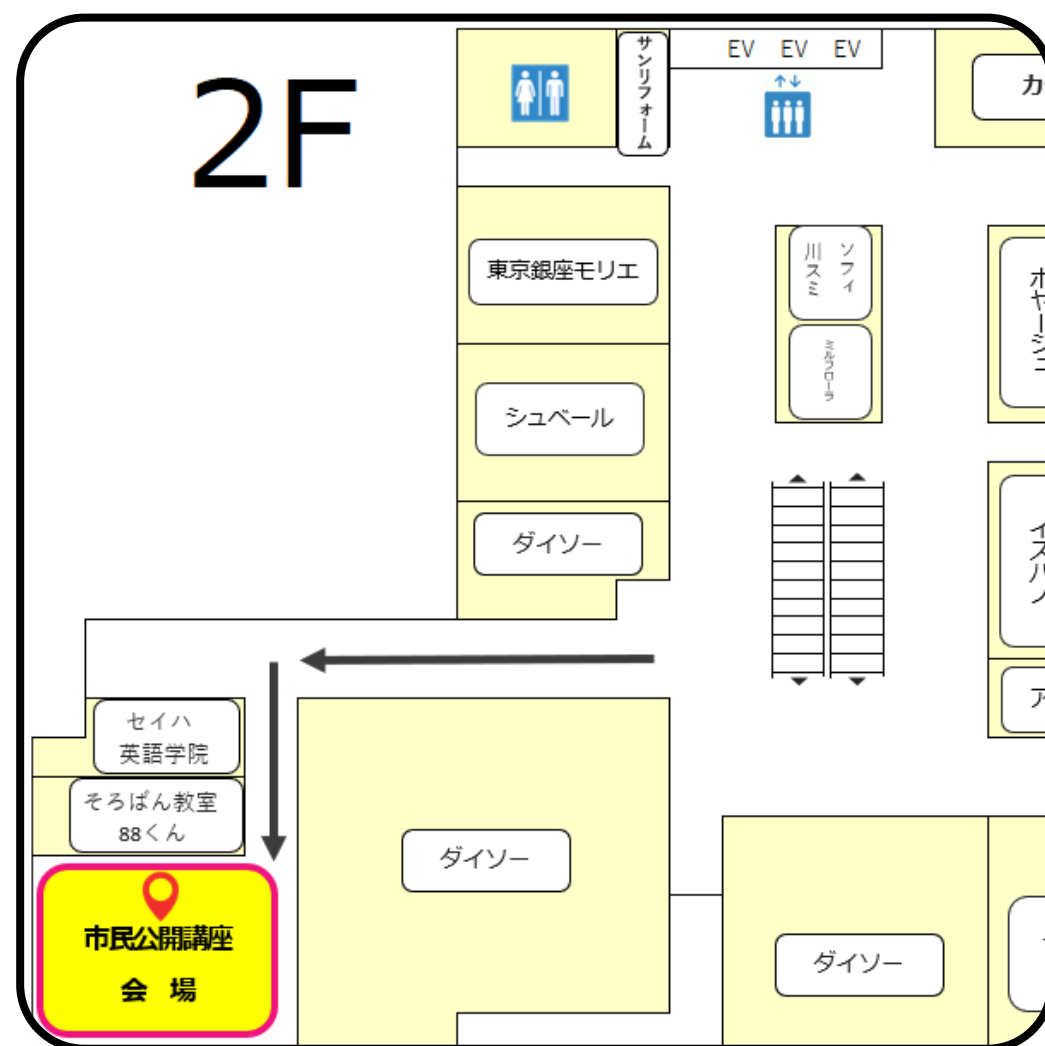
2F

サンリフォーム

EV EV EV

カ

東京銀座モリエ

ソフィ 川スミ

ミルフローラ

ホ ヤ シ

シュベール

ダイソー

イ ス ル

ア

セイハ 英語学院

そろばん教室 88くん

ダイソー

市民公開講座 会 場

ダイソー